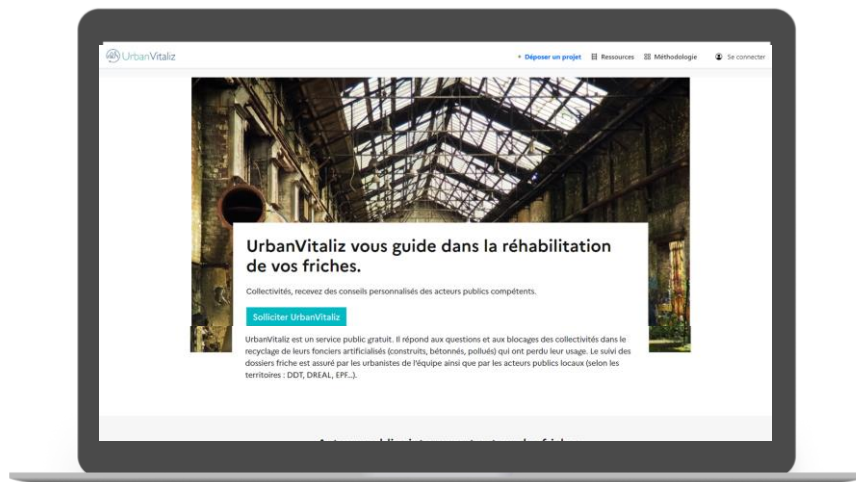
UrbanVitaliz

+ Déposer un projet   Ressources   Méthodologie   Se connecter

UrbanVitaliz vous guide dans la réhabilitation de vos friches.

Collectivités, recevez des conseils personnalisés des acteurs publics compétents.

Solliciter UrbanVitaliz

UrbanVitaliz est un service public gratuit. Il répond aux questions et aux blocages des collectivités dans le recyclage de leurs fonciers artificialisés (construits, bétonnés, pollués) qui ont perdu leur usage. Le suivi des dossiers friche est assuré par les urbanistes de l'équipe ainsi que par les acteurs publics locaux (selon les territoires : DDT, DREAL, EPF...).

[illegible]